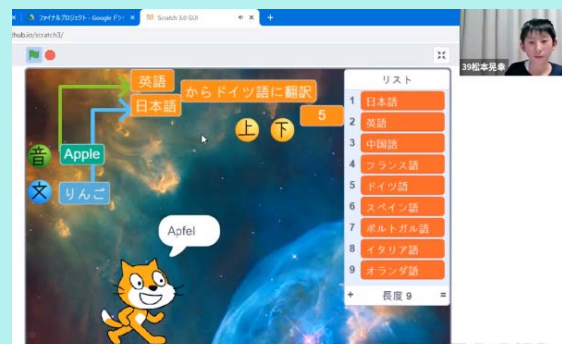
ファイナルプロジェクト - Google ドライ
Scratch 3.0 GUI
thub.io/scratch3/

英語
日本語
からドイツ語に翻訳
5
上
下
音
Apple
文
りんご
Apfel

リスト
1 日本語
2 英語
3 中国語
4 フランス語
5 ドイツ語
6 スペイン語
7 ポルトガル語
8 イタリア語
9 オランダ語
+ 長さ 9 =

39松本晃幸